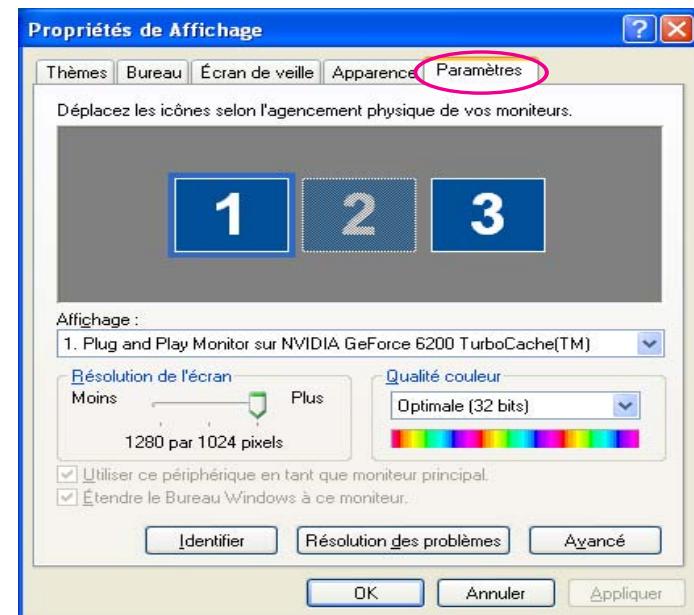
Propriétés de Affichage

Thèmes | Bureau | Écran de veille | Apparence | Paramètres

Déplacez les icônes selon l'agencement physique de vos moniteurs.

1 2 3

Affichage :

1. Plug and Play Monitor sur NVIDIA GeForce 6200 TurboCache(TM)

Résolution de l'écran

Moins

Plus

1280 par 1024 pixels

Qualité couleur

Optimale (32 bits)

Utiliser ce périphérique en tant que moniteur principal.

Étendre le Bureau Windows à ce moniteur.

Identifier

Résolution des problèmes

Avancé

OK

Annuler

Appliquer